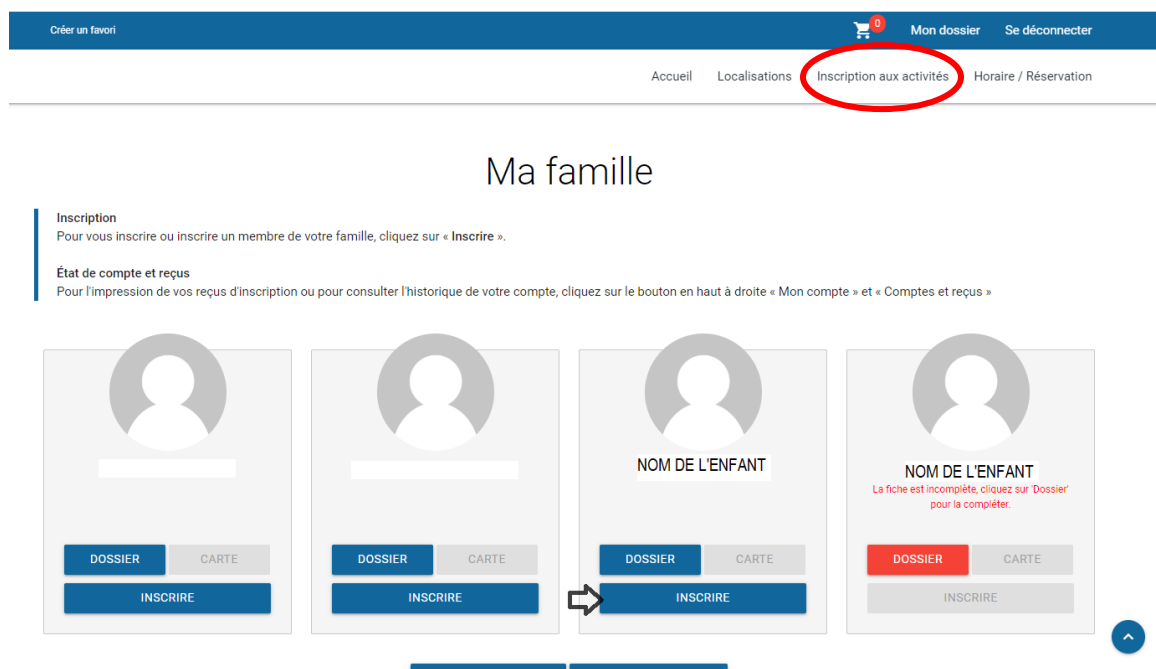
Créer un favori

0

Mon dossier

Se déconnecter

Accueil

Localisations

Inscription aux activités

Horaire / Réservation

Ma famille

**Inscription**
Pour vous inscrire ou inscrire un membre de votre famille, cliquez sur « **Inscrire** ».

**État de compte et reçus**
Pour l'impression de vos reçus d'inscription ou pour consulter l'historique de votre compte, cliquez sur le bouton en haut à droite « Mon compte » et « Comptes et reçus »

DOSSIER

CARTE

INSCRIRE

DOSSIER

CARTE

INSCRIRE

NOM DE L'ENFANT

DOSSIER

CARTE

INSCRIRE

NOM DE L'ENFANT
La fiche est incomplète, cliquez sur 'Dossier' pour la compléter.

DOSSIER

CARTE

INSCRIRE